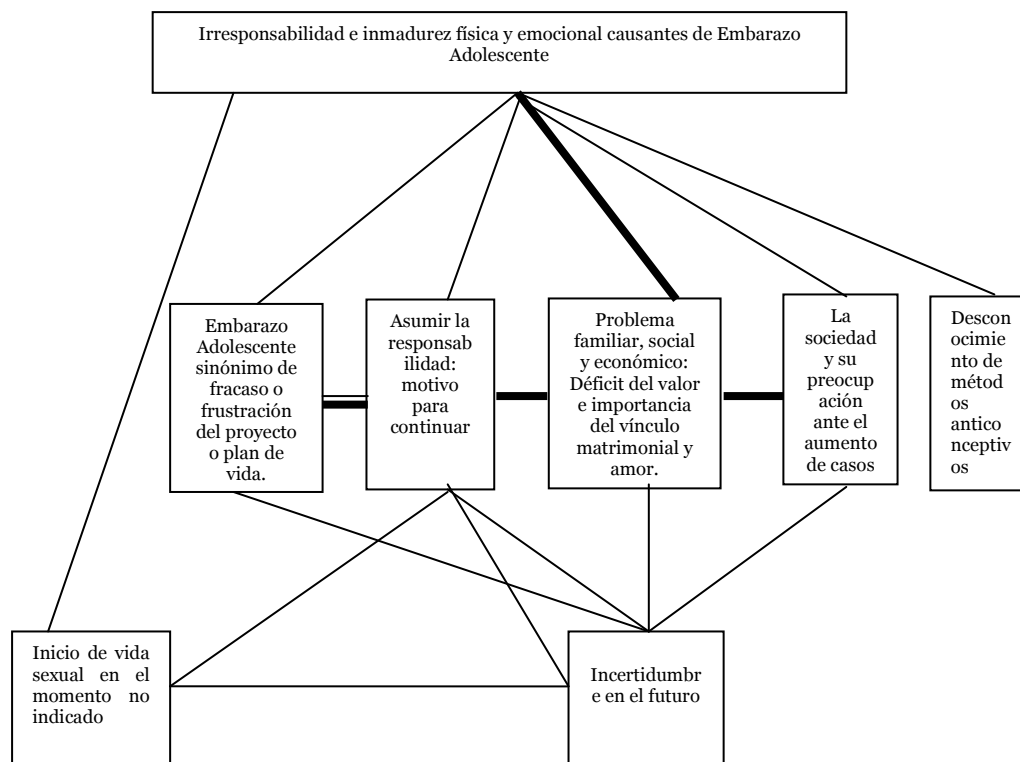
Irresponsabilidad e inmadurez física y emocional causantes de Embarazo Adolescente

Embarazo Adolescente sinónimo de fracaso o frustración del proyecto o plan de vida.

Asumir la responsab ilidad: motivo para continuar

Problema familiar, social y económico: Déficit del valor e importancia del vínculo matrimonial y amor.

La sociedad y su preocup ación ante el aumento de casos

Descon ocimie nto de métod os antico nceptiv os

Inicio de vida sexual en el momento no indicado

Incertidumbr e en el futuro